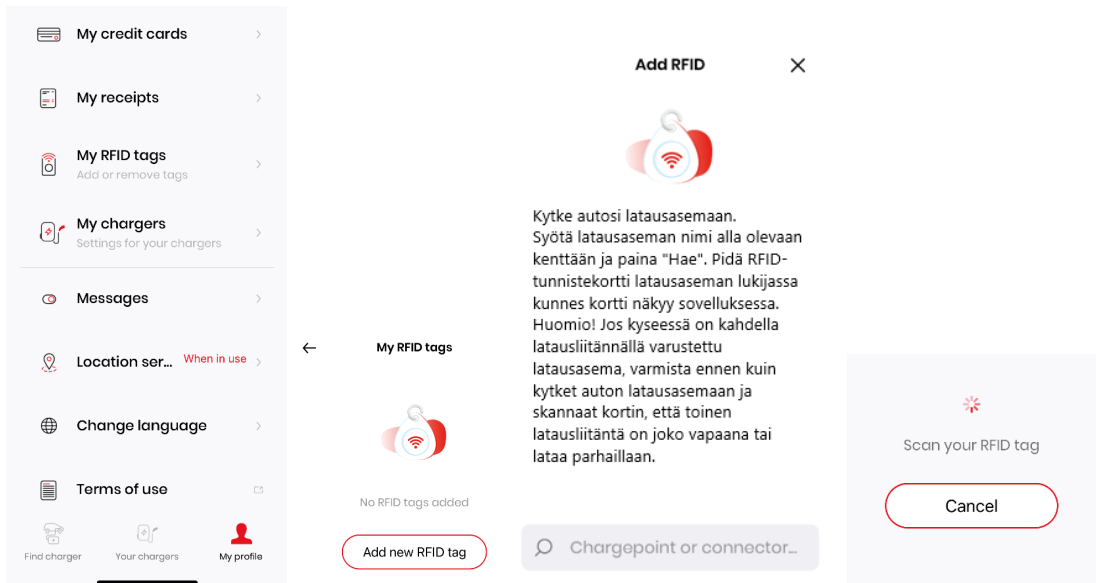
My credit cards

My receipts

My RFID tags
Add or remove tags

My chargers
Settings for your chargers

Messages

Location ser... When in use

Change language

Terms of use

Find charger
Your chargers
My profile

My RFID tags

No RFID tags added

Add new RFID tag

Add RFID

Kytke autosi latausasemaan. Syötä latausaseman nimi alla olevaan kenttään ja paina "Hae". Pidä RFID-tunnistekortti latausaseman lukijassa kunnes kortti näkyy sovelluksessa. Huomio! Jos kyseessä on kahdella latausliitännällä varustettu latausasema, varmista ennen kuin kytket auton latausasemaan ja skannaat kortin, että toinen latausliitäntä on joko vapaana tai lataa parhaillaan.

Chargepoint or connector...

Scan your RFID tag

Cancel